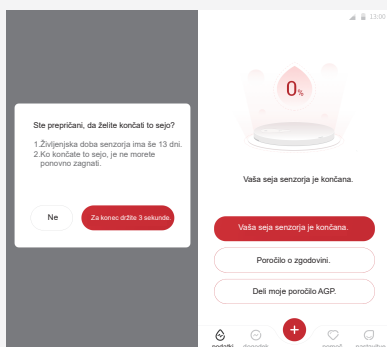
13:00

Ste prepričani, da želite končati to sejo?

1.Življenjska doba senzorja ima še 13 dni.
2.Ko končate to sejo, je ne morete ponovno zagnati.

Ne

Za konec držite 3 sekunde.

0%

Vaša seja senzorja je končana.

Vaša seja senzorja je končana.

Poročilo o zgodovini.

Deli moje poročilo AGP.

podatki

dogodek

+

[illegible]

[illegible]